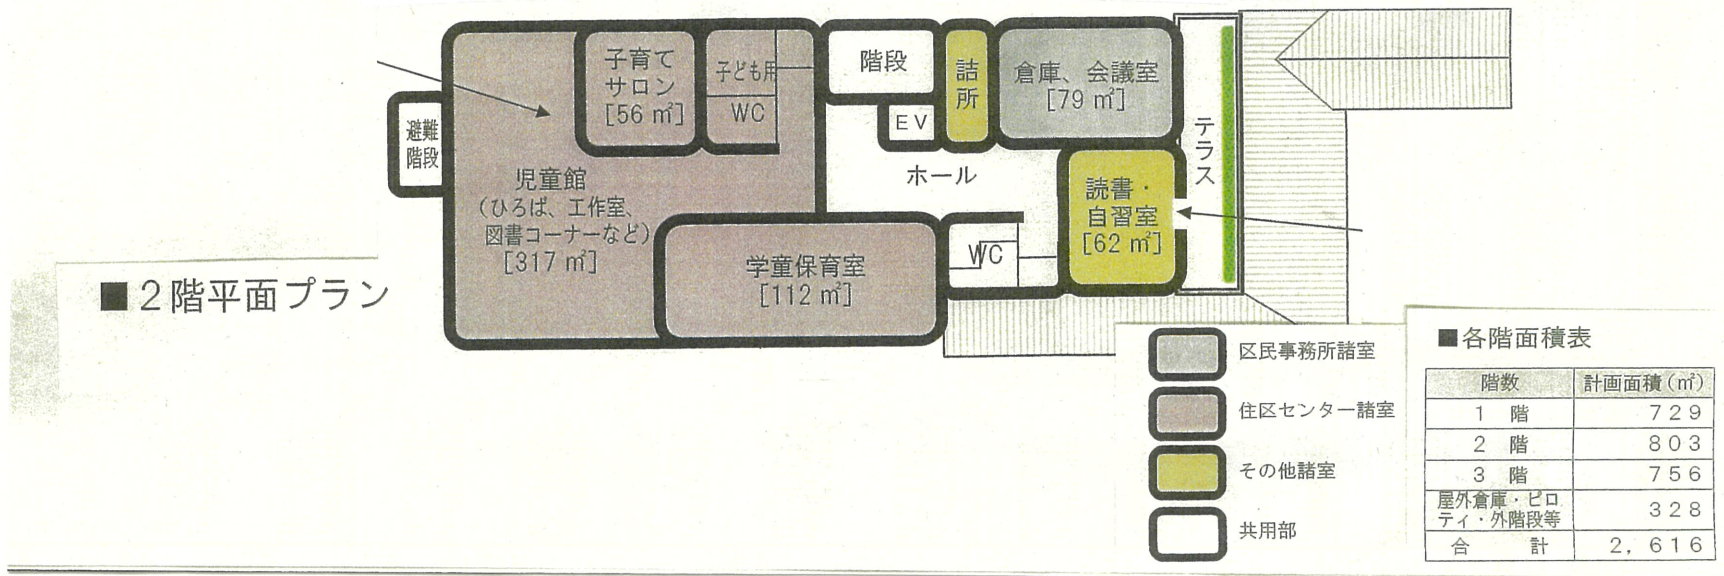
■2階平面プラン

避難階段

児童館
(ひろば、工作室、図書コーナーなど)
[317 m²]

子育てサロン
[56 m²]

子ども用

WC

階段

EV

詰所

倉庫、会議室
[79 m²]

ホール

テラス

読書・自習室
[62 m²]

WC

学童保育室
[112 m²]

区民事務所諸室

住区センター諸室

その他諸室

共用部

■各階面積表

| 階数 | 計画面積 (m²) |
|---|---|
| 1 階 | 729 |
| 2 階 | 803 |
| 3 階 | 756 |
| 屋外倉庫・ピロティ・外階段等 | 328 |
| 合 計 | 2,616 |